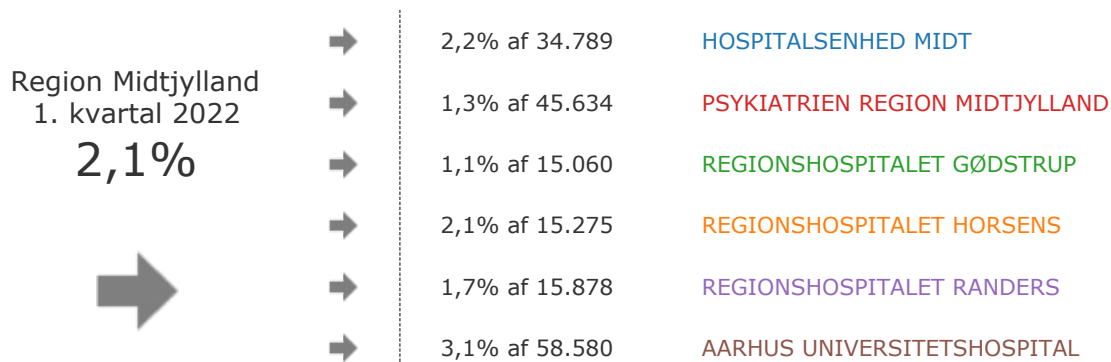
Region Midtjylland
1. kvartal 2022
2,1%

2,2% af 34.789 HOSPITALSENHED MIDT

1,3% af 45.634 PSYKIATRIEN REGION MIDTJYLLAND

1,1% af 15.060 REGIONSHOSPITALET GØDSTRUP

2,1% af 15.275 REGIONSHOSPITALET HORSENS

1,7% af 15.878 REGIONSHOSPITALET RANDERS

3,1% af 58.580 AARHUS UNIVERSITETSHOSPITAL